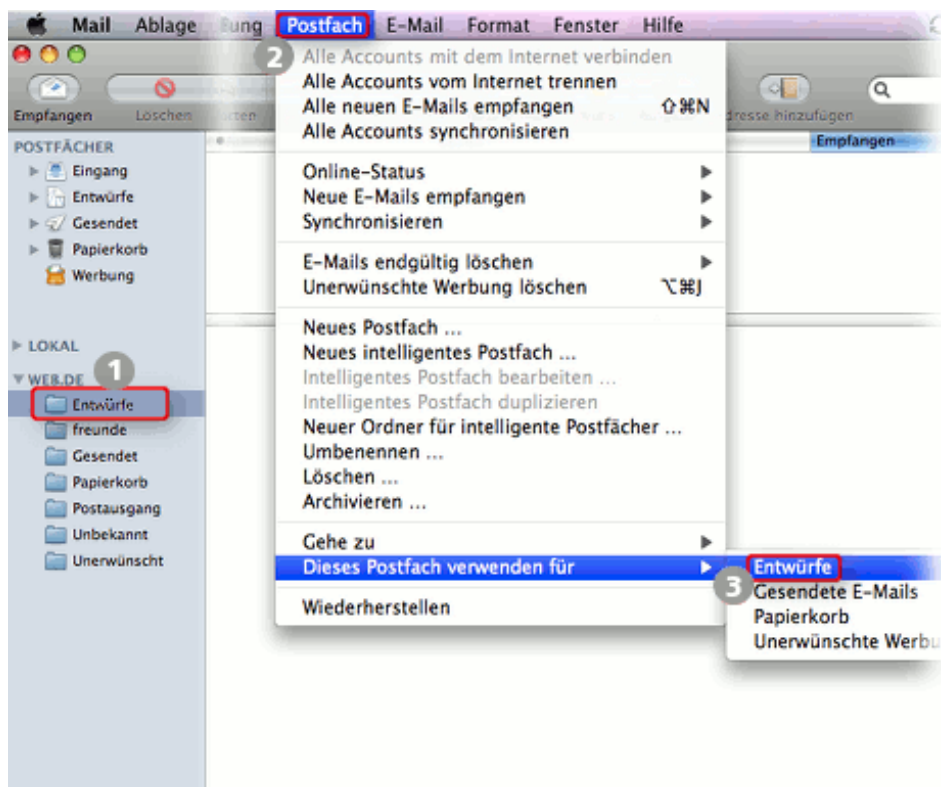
Mail Ablage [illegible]ung Postfach E-Mail Format Fenster Hilfe

Empfangen Löschen

POSTFÄCHER
Eingang
Entwürfe
Gesendet
Papierkorb
Werbung

LOKAL
WEB.DE 1
Entwürfe
freunde
Gesendet
Papierkorb
Postausgang
Unbekannt
Unerwünscht

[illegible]dresse hinzufügen
Empfangen

2 Alle Accounts mit dem Internet verbinden
Alle Accounts vom Internet trennen
Alle neuen E-Mails empfangen ⇧⌘N
Alle Accounts synchronisieren

Online-Status
Neue E-Mails empfangen
Synchronisieren

E-Mails endgültig löschen
Unerwünschte Werbung löschen ⌥⌘J

Neues Postfach ...
Neues intelligentes Postfach ...
Intelligentes Postfach bearbeiten ...
Intelligentes Postfach duplizieren
Neuer Ordner für intelligente Postfächer ...
Umbenennen ...
Löschen ...
Archivieren ...

Gehe zu
Dieses Postfach verwenden für

Wiederherstellen

Entwürfe
3 Gesendete E-Mails
Papierkorb
Unerwünschte Werbu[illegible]